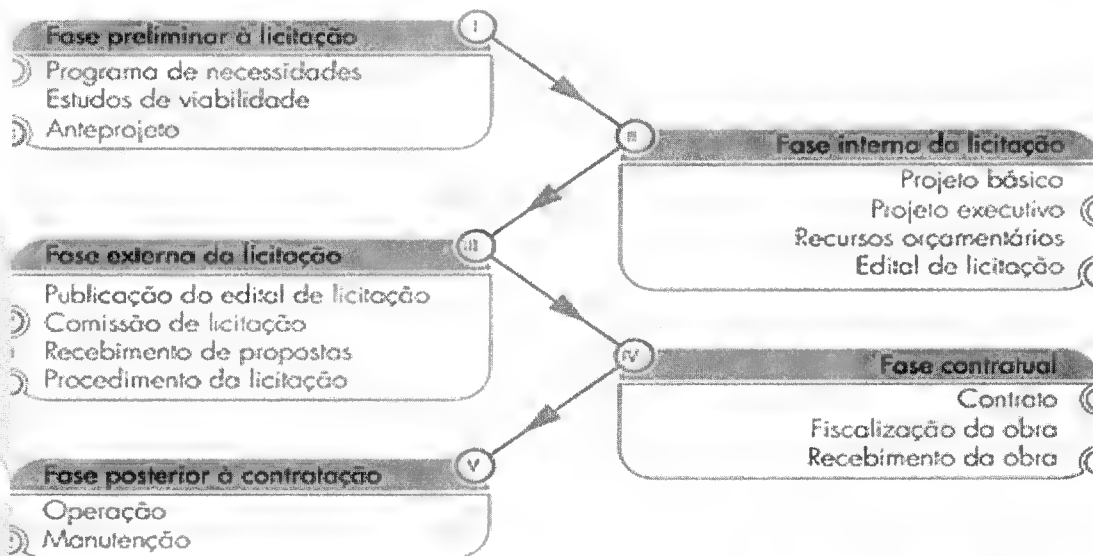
I
Fase preliminar à licitação
Programa de necessidades
Estudos de viabilidade
Anteprojeto

II
Fase interna da licitação
Projeto básico
Projeto executivo
Recursos orçamentários
Edital de licitação

III
Fase externa da licitação
Publicação do edital de licitação
Comissão de licitação
Recebimento de propostas
Procedimento da licitação

IV
Fase contratual
Contrato
Fiscalização da obra
Recebimento da obra

V
Fase posterior à contratação
Operação
Manutenção